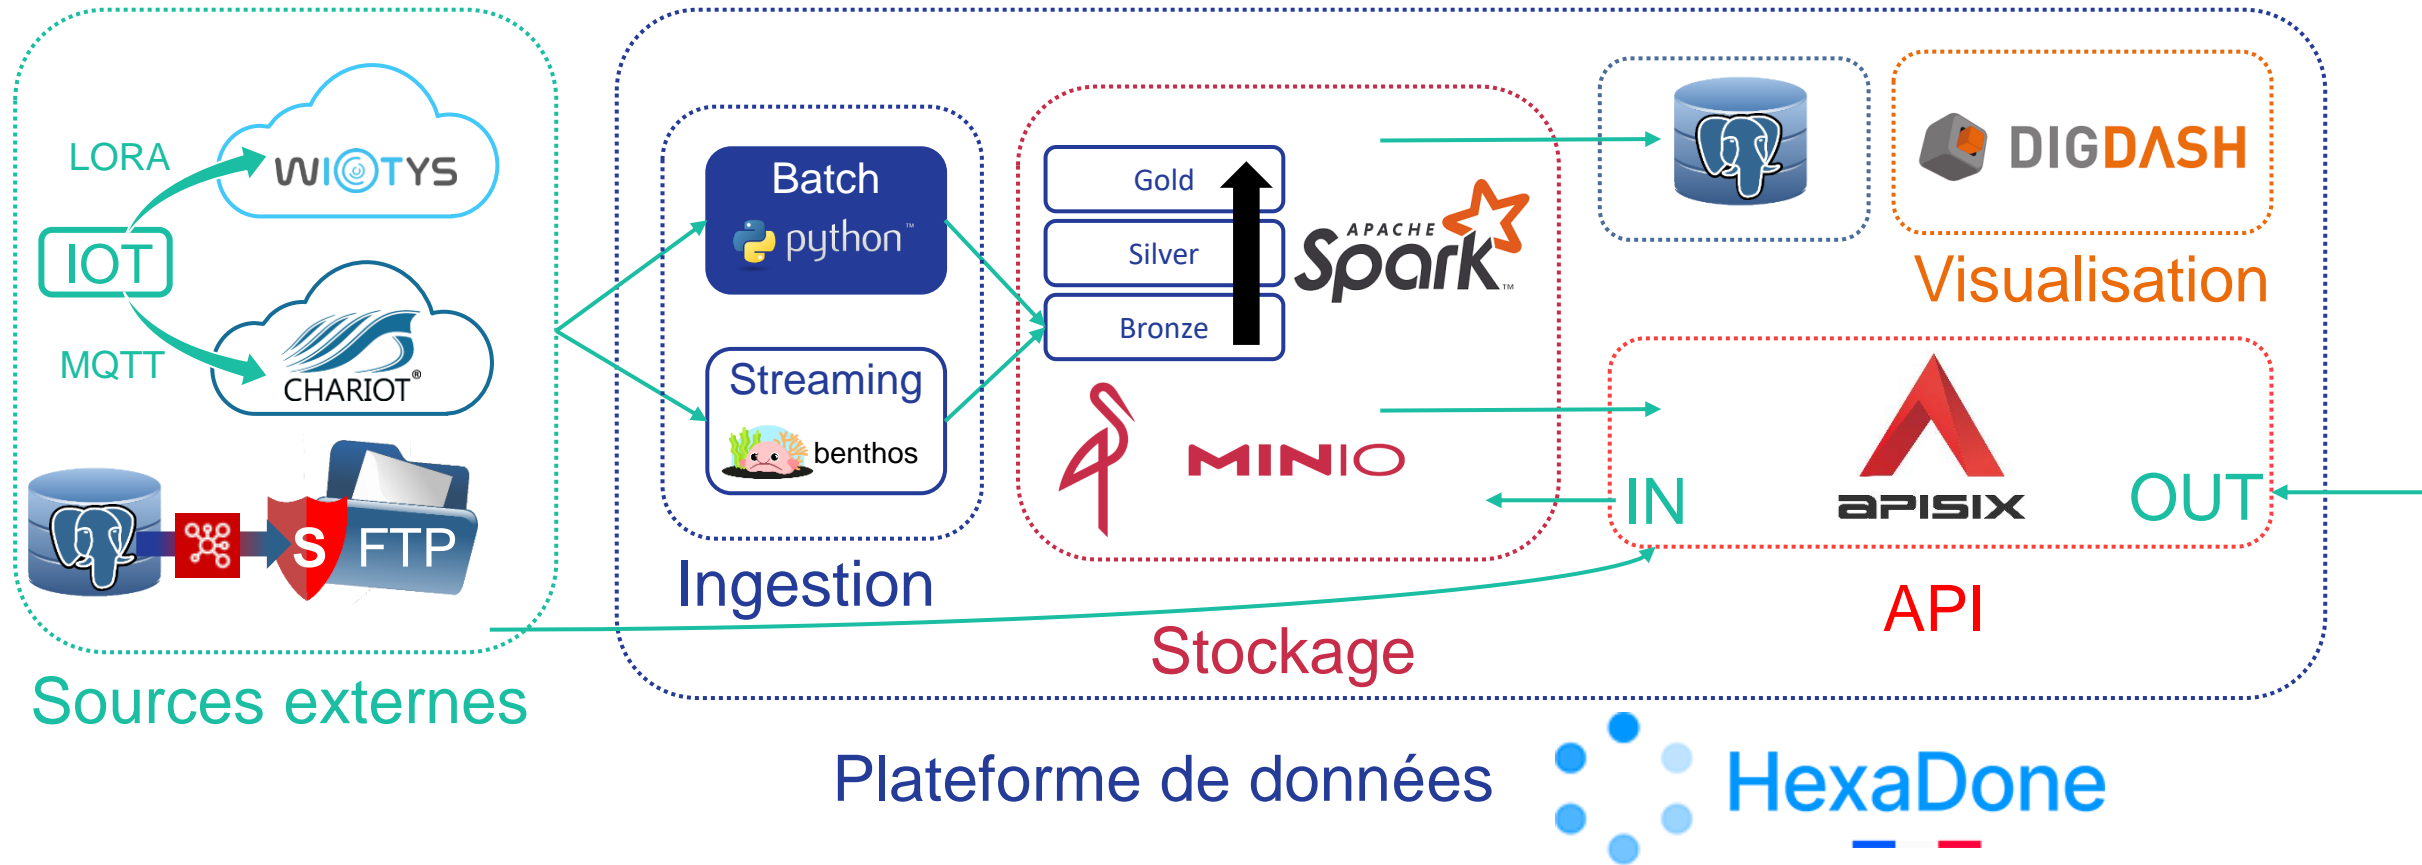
LORA

WIOTYS

IOT

MQTT

CHARIOT®

S FTP

Sources externes

Batch

python™

Streaming

benthos

Ingestion

Gold

Silver

Bronze

APACHE Spark™

MINIO

Stockage

DIGDASH

Visualisation

IN

APISIX

OUT

API

Plateforme de données

HexaDone